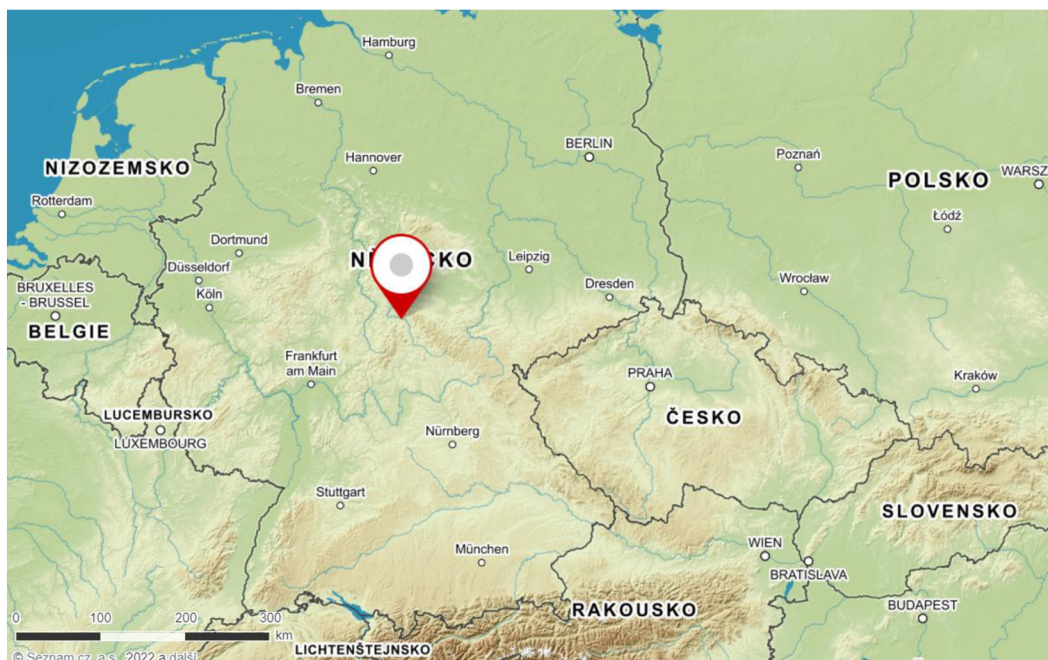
Hamburg
Bremen
NIZOZEMSKO
Rotterdam
Hannover
BERLIN
Poznań
POLSKO
WARSZ
Łódź
Dortmund
N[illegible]SKO
Leipzig
Düsseldorf
BRUXELLES - BRUSSEL
Köln
BELGIE
Dresden
Wrocław
Frankfurt am Main
PRAHA
Kraków
LUCEMBURSKO
LUXEMBOURG
Nürnberg
ČESKO
Stuttgart
SLOVENSKO
München
WIEN
BRATISLAVA
0
100
200
300
km
RAKOUSKO
BUDAPEST
LICHTENŠTEJNSKO
© Seznam.cz, a.s., 2022 a další